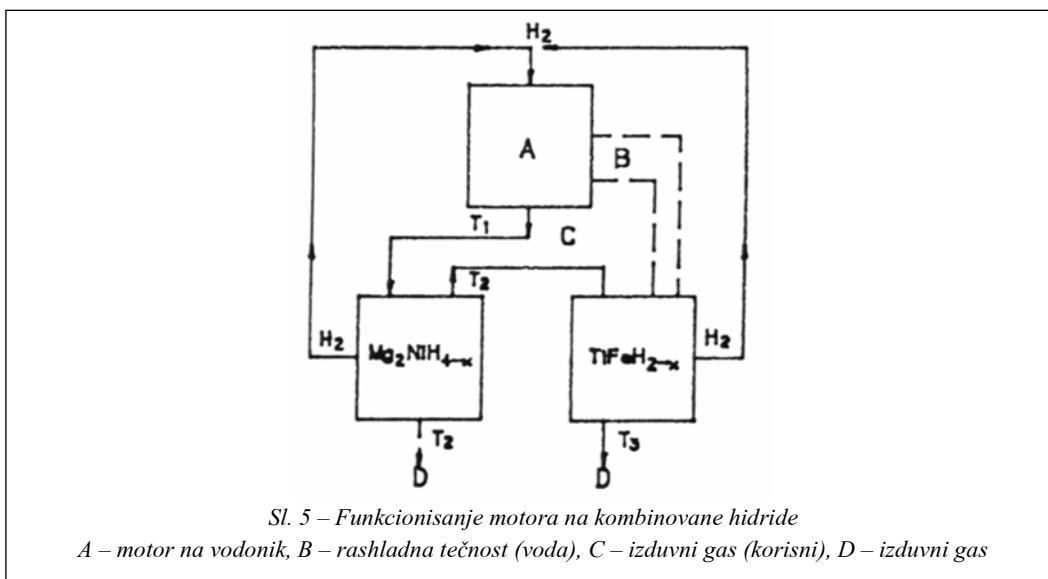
$H_2$

A

B

$T_1$

C

$T_2$

$H_2$

$Mg_2NiH_{4-x}$

$TiFeH_{2-x}$

$H_2$

$T_2$

$T_3$

D

D

Sl. 5 – Funkcionisanje motora na kombinovane hidride
A – motor na vodonik, B – rashladna tečnost (voda), C – izduvni gas (korisni), D – izduvni gas